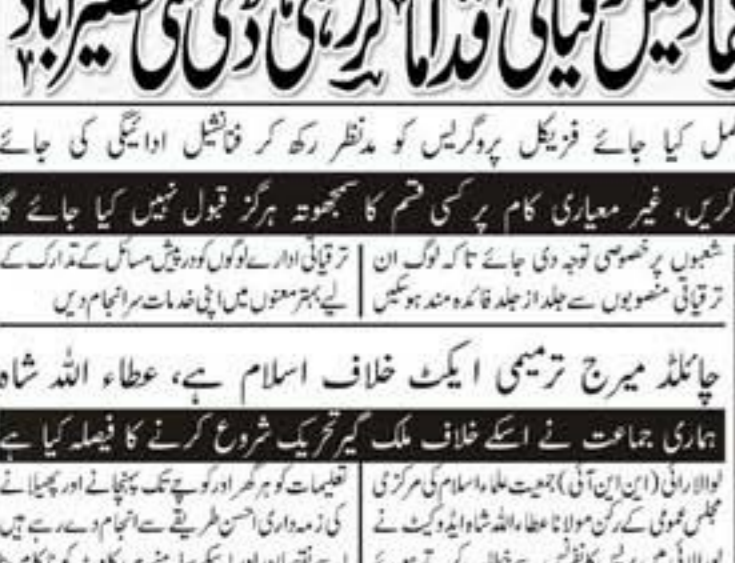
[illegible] کیا جائے فزیکل پروگریس کو مدنظر رکھ کر فنانشل ادائیگی کی جائے

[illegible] کریں، غیر معیاری کام پر کسی قسم کا سمجھوتہ ہرگز قبول نہیں کیا جائے گا

شعبوں پر خصوصی توجہ دی جائے تاکہ لوگ ان ترقیاتی منصوبوں سے جلد از جلد فائدہ مند ہو سکیں

ترقیاتی ادارے لوگوں کو درپیش مسائل کے تدارک کے لیے بہتر معنوں میں اپنی خدمات سرانجام دیں

چائلڈ میرج ترمیمی ایکٹ خلاف اسلام ہے، عطاء اللہ شاہ

ہماری جماعت نے اسکے خلاف ملک گیر تحریک شروع کرنے کا فیصلہ کیا ہے

لولارائی (این این آئی) جمعیت علماء اسلام کی مرکزی مجلس عمومی کے رکن مولانا عطاء اللہ شاہ ایڈووکیٹ نے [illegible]

تعلیمات کو ہر گھر اور کوچے تک پہنچانے اور پھیلانے کی ذمہ داری احسن طریقے سے انجام دے رہے ہیں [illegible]